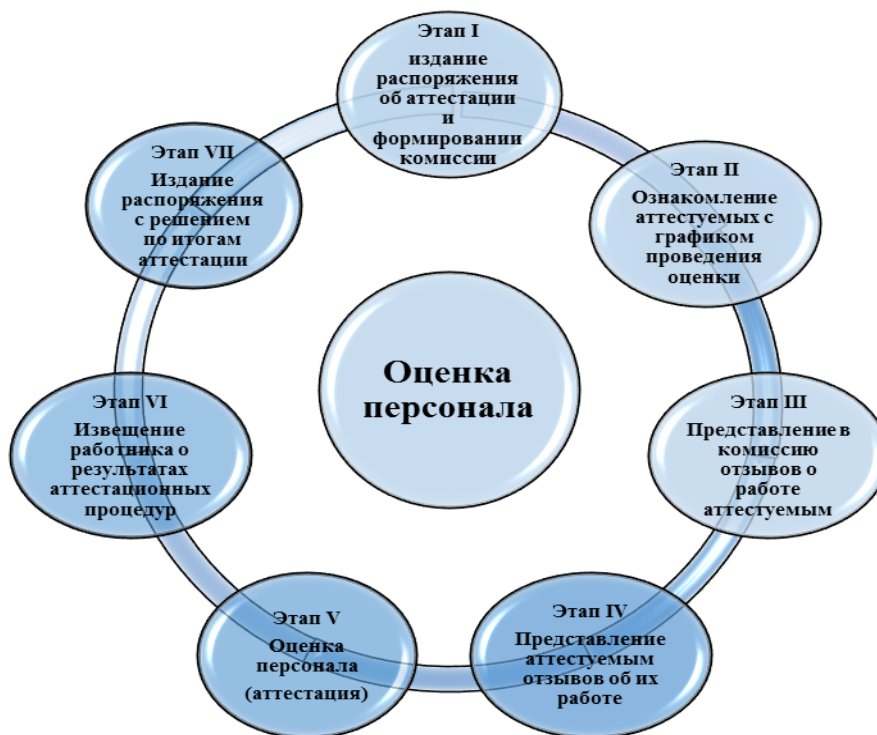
Этап I
издание распоряжения об аттестации и формировании комиссии

Этап II
Ознакомление аттестуемых с графиком проведения оценки

Этап III
Представление в комиссию отзывов о работе аттестуемым

Этап IV
Представление аттестуемым отзывов об их работе

Этап V
Оценка персонала
(аттестация)

Этап VI
Извещение работника о результатах аттестационных процедур

Этап VII
Издание распоряжения с решением по итогам аттестации

Оценка персонала